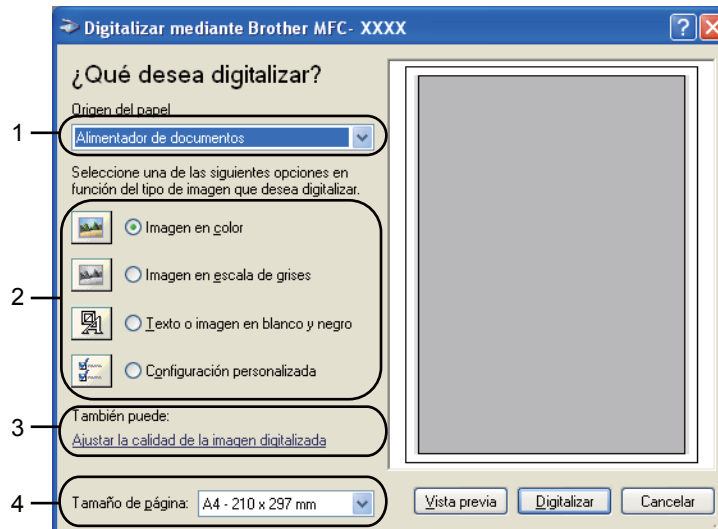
Digitalizar mediante Brother MFC- XXXX

¿Qué desea digitalizar?

Origen del papel

1

Alimentador de documentos

Seleccione una de las siguientes opciones en función del tipo de imagen que desea digitalizar.

2

Imagen en color

Imagen en escala de grises

Texto o imagen en blanco y negro

Configuración personalizada

3

También puede:

Ajustar la calidad de la imagen digitalizada

4

Tamaño de página: A4 - 210 x 297 mm

Vista previa

Digitalizar

Cancelar